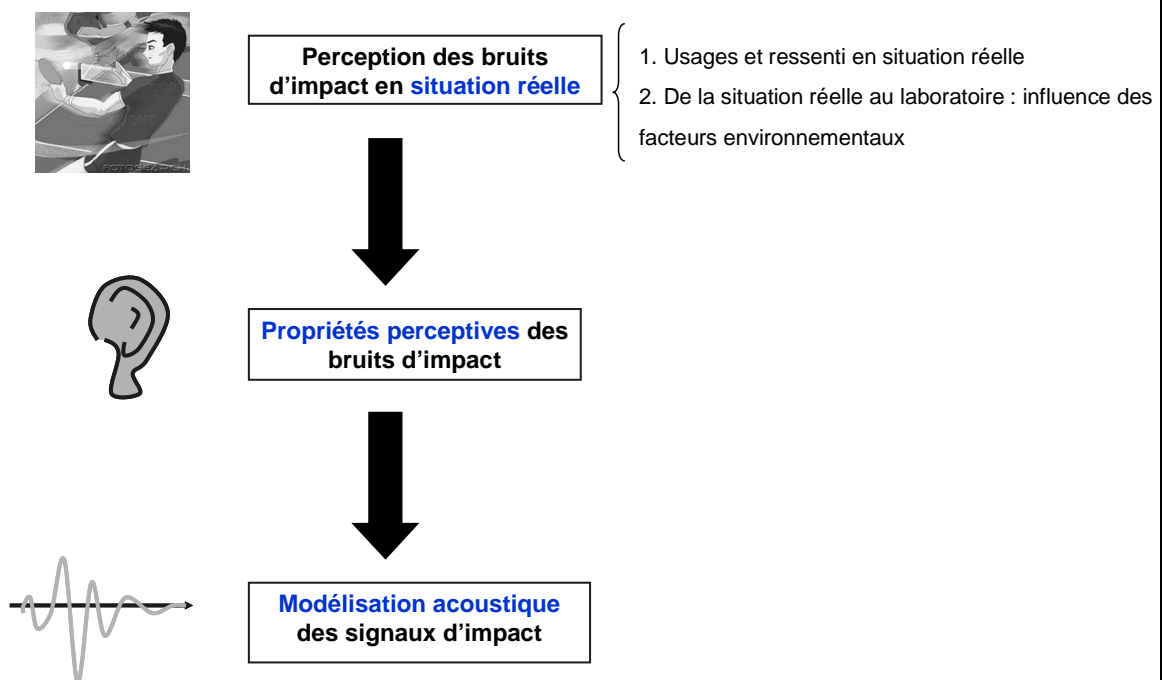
Perception des bruits d'impact en situation réelle

1. Usages et ressenti en situation réelle

2. De la situation réelle au laboratoire : influence des facteurs environnementaux

FOTOSEARCH

Propriétés perceptives des bruits d'impact

Modélisation acoustique des signaux d'impact